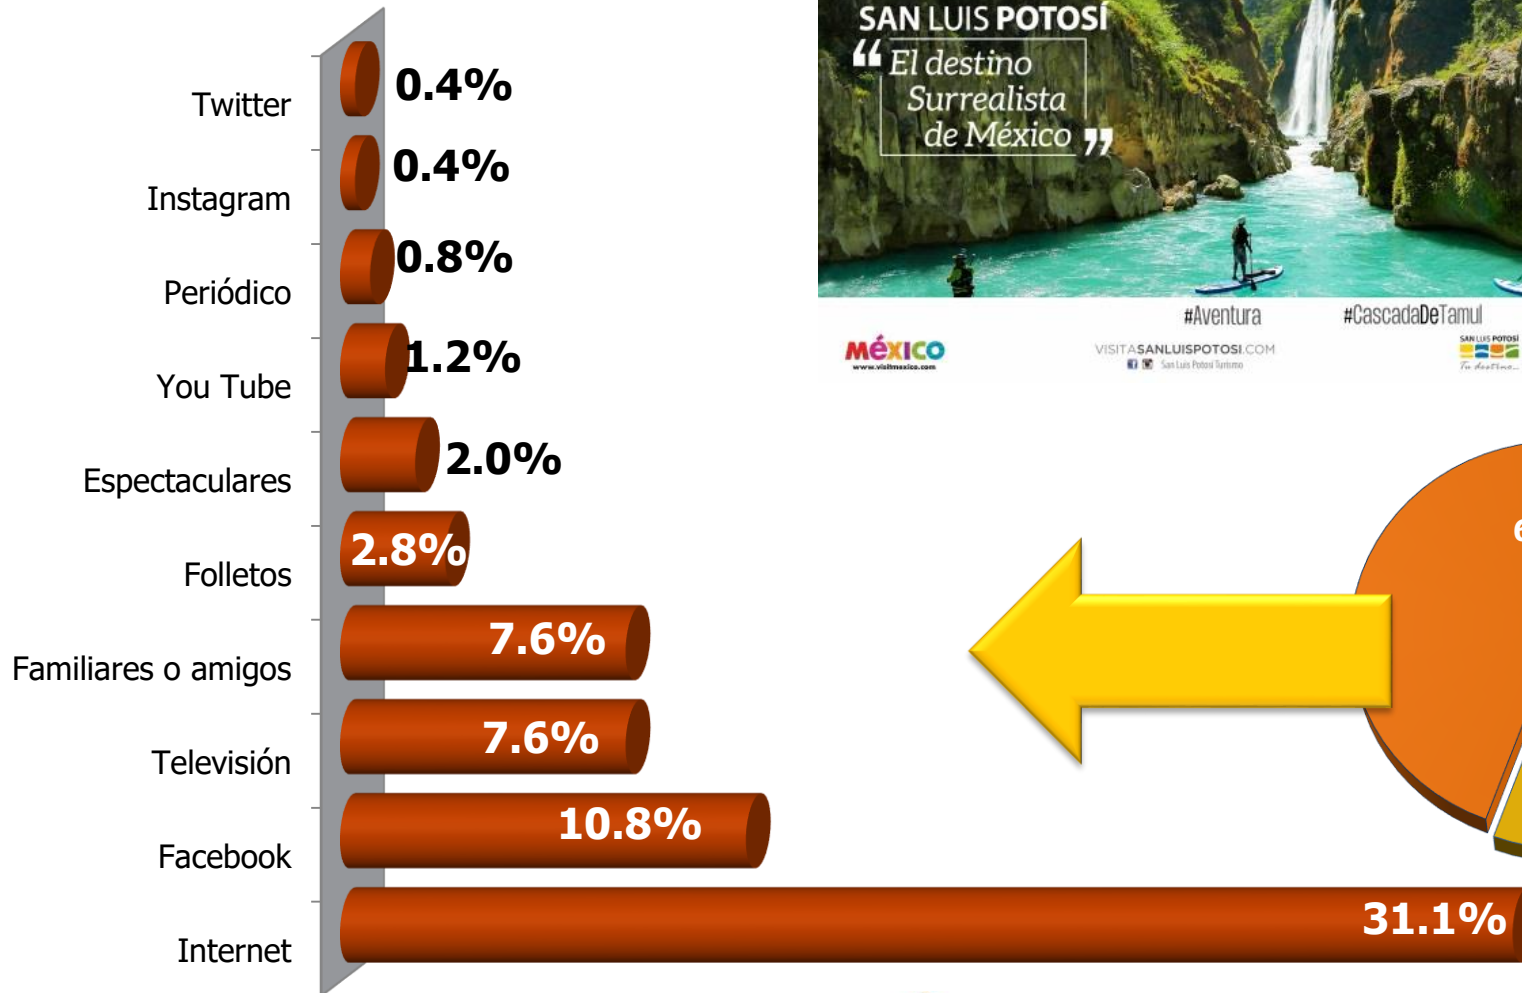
Twitter
0.4%
Instagram
0.4%
Periódico
0.8%
You Tube
1.2%
Espectaculares
2.0%
Folletos
2.8%
Familiares o amigos
7.6%
Televisión
7.6%
Facebook
10.8%
Internet
31.1%

SAN LUIS POTOSÍ
“El destino Surrealista de México”
#Aventura
#CascadaDeTamul
MÉXICO
www.visitmexico.com
VISITASANLUISPOTOSI.COM
San Luis Potosí Turismo
SAN LUIS POTOSÍ
Tu destino...